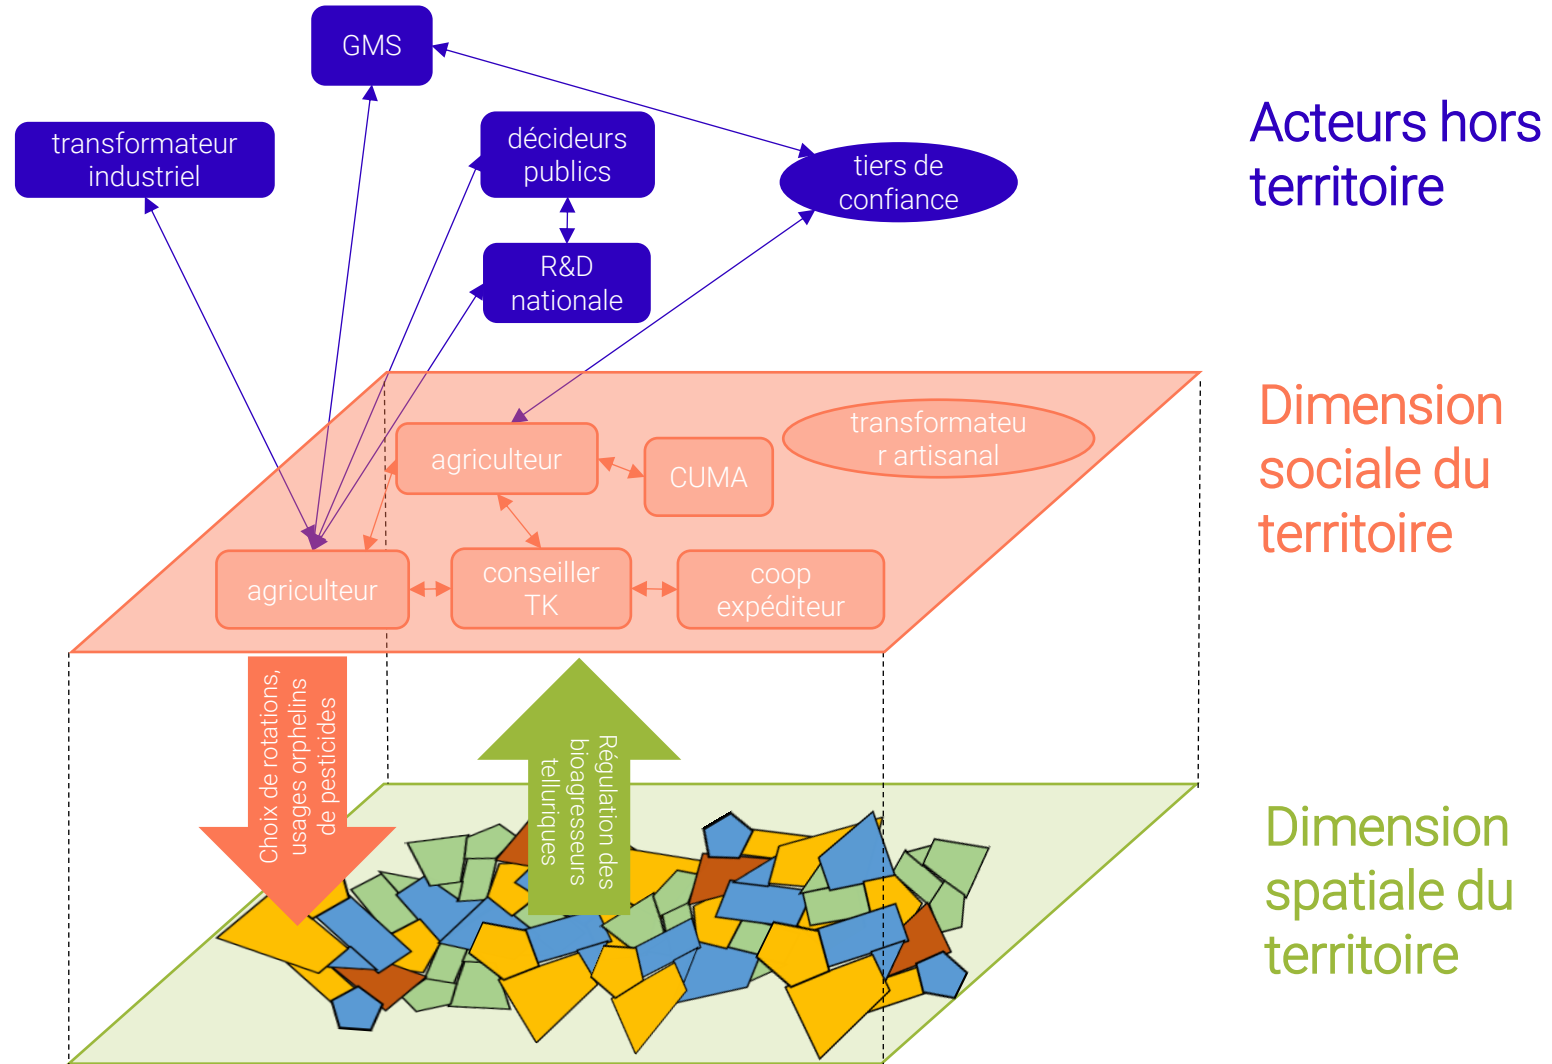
GMS

transformateur industriel

décideurs publics

tiers de confiance

R&D nationale

Acteurs hors territoire

agriculteur

CUMA

transformateur artisanal

agriculteur

conseiller TK

coop expéditeur

Dimension sociale du territoire

Choix de rotations, usages orphelins de pesticides

Régulation des bioagresseurs telluriques

Dimension spatiale du territoire